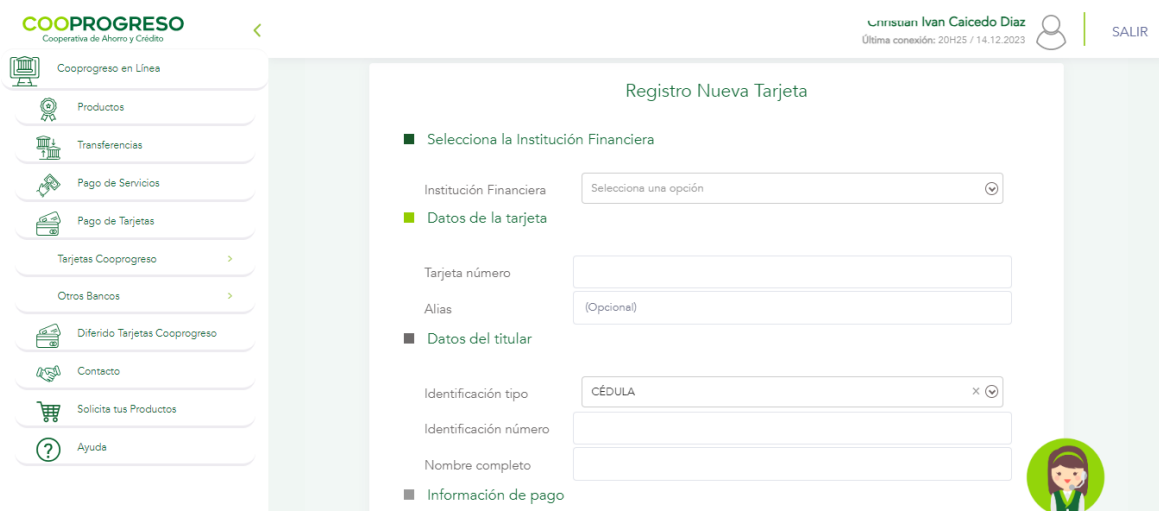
COOPROGRESO
Cooperativa de Ahorro y Crédito

Christian Ivan Caicedo Diaz
Última conexión: 20H25 / 14.12.2023

SALIR

Cooprogreso en Línea
Productos
Transferencias
Pago de Servicios
Pago de Tarjetas
Tarjetas Cooprogreso
Otros Bancos
Diferido Tarjetas Cooprogreso
Contacto
Solicita tus Productos
Ayuda

Registro Nueva Tarjeta

Selecciona la Institución Financiera

Institución Financiera
Selecciona una opción

Datos de la tarjeta

Tarjeta número

Alias
(Opcional)

Datos del titular

Identificación tipo
CÉDULA

Identificación número

Nombre completo

Información de pago